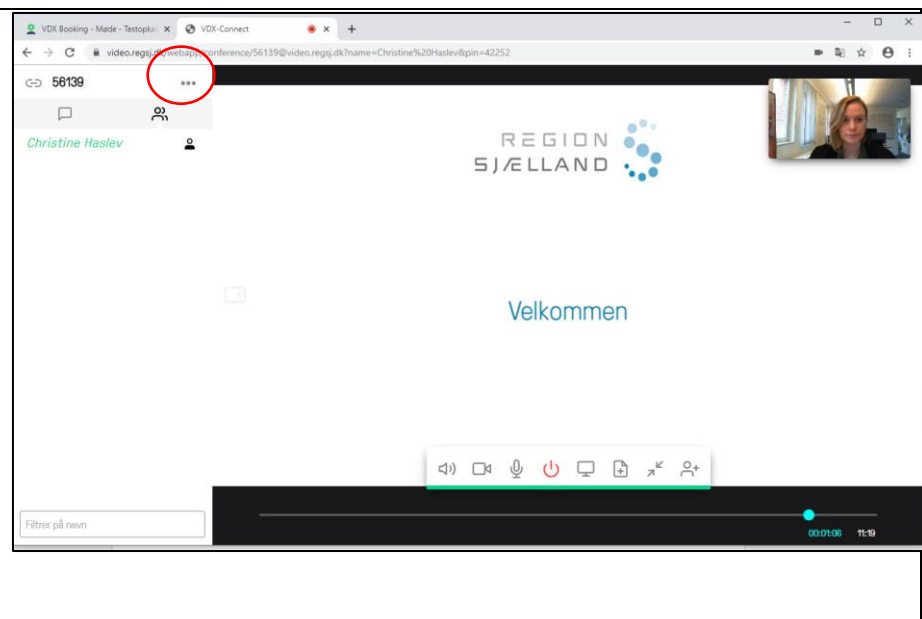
VDX Booking - Møde - Testopkal ×
VDX-Connect ×
+

video.regsj.dk/webapp/conference/56139@video.regsj.dk?name=Christine%20Haslev&pin=42252

56139
•••

Christine Haslev

REGION
SJÆLLAND

Velkommen

Filtrer på navn

00:01:06
11:19